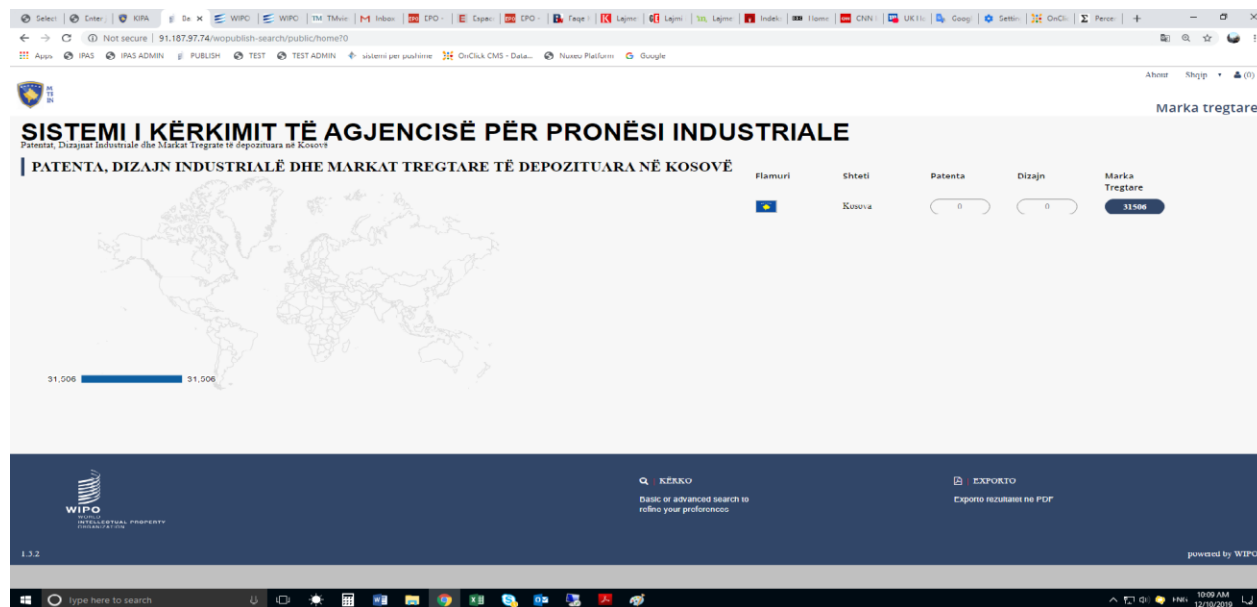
Select | Enter | KIPA | Se × | WIPO | WIPO | TM TMvie | M Inbox | EPO | Expec | EPO | Faqe | Lajme | Lajmi | Lajme | Indek | Home | CNN | UK | Goog | Settin | OnClic | Percen | +

← → C ⓘ Not secure | 91.187.97.74/wopublish-search/public/home?0

Apps IPAS IPAS ADMIN PUBLISH TEST TEST ADMIN sistemi per pushime OnClick CMS - Data... Nuxeo Platform Google

About Shqip ▾ (0)

Marka tregtare

SISTEMI I KËRKIMIT TË AGJENCISË PËR PRONËSI INDUSTRIALE

Patentat, Dizajnat Industriale dhe Markat Tregrate të depozituara në Kosovë

PATENTA, DIZAJN INDUSTRIALË DHE MARKAT TREGTARE TË DEPOZITUARA NË KOSOVË

| Flamuri | Shteti | Patenta | Dizajn | Marka Tregtare |
|---|---|---|---|---|
| | Kosova | 0 | 0 | 31506 |

31,506 31,506

KËRKO
Basic or advanced search to refine your preferences

EXPORTO
Exporto rezultatet ne PDF

WIPO
WORLD INTELLECTUAL PROPERTY ORGANIZATION

1.3.2

powered by WIPO

Type here to search

10:09 AM
12/10/2019
ENG